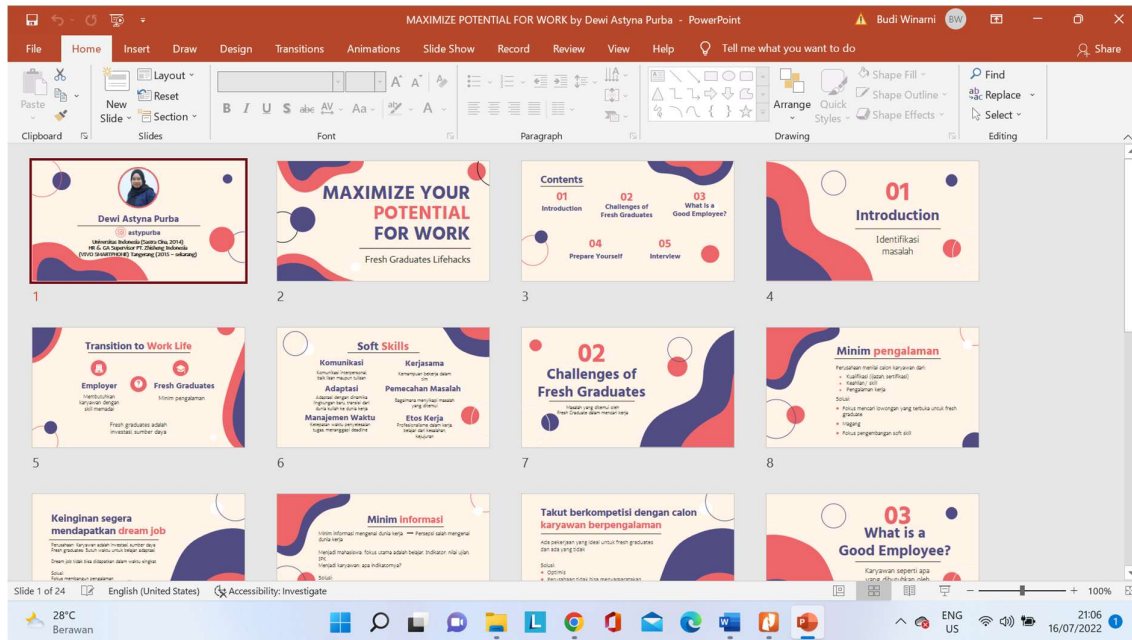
MAXIMIZE POTENTIAL FOR WORK by Dewi Astyna Purba - PowerPoint

Budi Winarni BW

File Home Insert Draw Design Transitions Animations Slide Show Record Review View Help Tell me what you want to do Share

Paste Clipboard New Slide Layout Reset Section Slides Font Paragraph Arrange Quick Styles Shape Fill Shape Outline Shape Effects Drawing Find Replace Select Editing

Dewi Astyna Purba
astypurba
Universitas Indonesia (Sastra Cina, 2014)
HR & GA Supervisor PT. Zhisheng Indonesia
(VIVO SMARTPHONE) Tangerang (2015 – sekarang)

1

MAXIMIZE YOUR POTENTIAL FOR WORK
Fresh Graduates Lifehacks

2

Contents
01 Introduction
02 Challenges of Fresh Graduates
03 What is a Good Employee?
04 Prepare Yourself
05 Interview

3

01
Introduction
Identifikasi masalah

4

Transition to Work Life
Employer
Membutuhkan karyawan dengan skill memadai
Fresh Graduates
Minim pengalaman
Fresh graduates adalah investasi sumber daya

5

Soft Skills
Komunikasi
Kerjasama
Adaptasi
Pemecahan Masalah
Manajemen Waktu
Etos Kerja

6

02
Challenges of Fresh Graduates
Masalah yang dialami oleh Fresh Graduate dalam mencari kerja

7

Minim pengalaman
Perusahaan menilai calon karyawan dari
Kualifikasi (ijazah sertifikasi)
Keahlian/ skill
Pengalaman kerja
Solusi
Fokus mencari lowongan yang terbuka untuk fresh graduate
Magang
Fokus pengembangan soft skill

8

Keinginan segera mendapatkan dream job

Minim informasi
Minim informasi mengenai dunia kerja → Persepsi salah mengenai dunia kerja

Takut berkompetisi dengan calon karyawan berpengalaman

03
What is a Good Employee?
Karyawan seperti apa

Slide 1 of 24 English (United States) Accessibility: Investigate 100%

28°C Berawan ENG US 21:06 16/07/2022